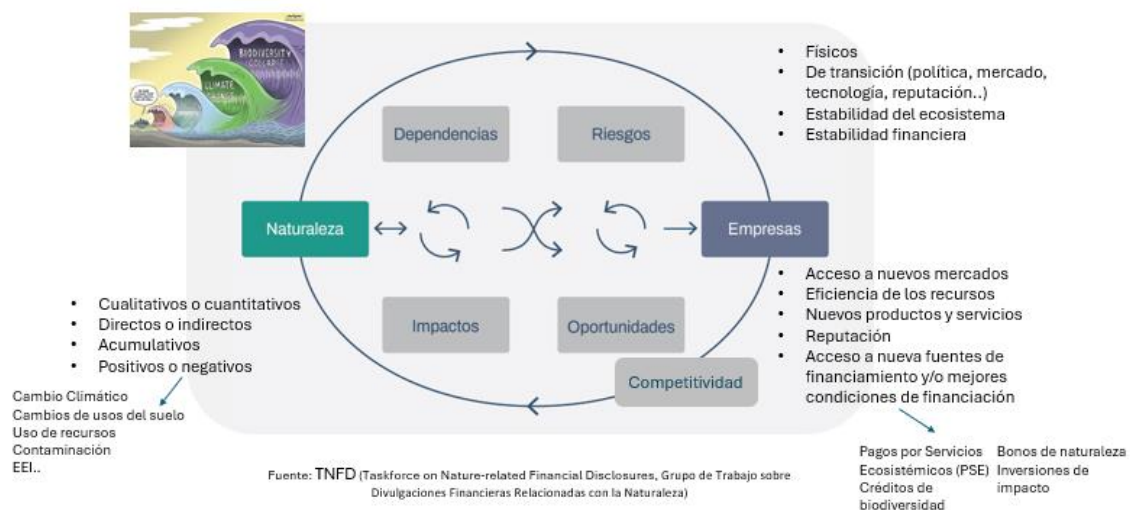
BIODIVERSITY COLLAPSE

CLIMATE CHANGE

Dependencias

Riesgos

Naturaleza

Empresas

Impactos

Oportunidades

Competitividad

• Físicos
• De transición (política, mercado, tecnología, reputación..)
• Estabilidad del ecosistema
• Estabilidad financiera

• Acceso a nuevos mercados
• Eficiencia de los recursos
• Nuevos productos y servicios
• Reputación
• Acceso a nueva fuentes de financiamiento y/o mejores condiciones de financiación

• Cualitativos o cuantitativos
• Directos o indirectos
• Acumulativos
• Positivos o negativos

Cambio Climático
Cambios de usos del suelo
Uso de recursos
Contaminación
EEI..

Pagos por Servicios Ecosistémicos (PSE)
Créditos de biodiversidad

Bonos de naturaleza
Inversiones de impacto

Fuente: TNFD (Taskforce on Nature-related Financial Disclosures, Grupo de Trabajo sobre Divulgaciones Financieras Relacionadas con la Naturaleza)